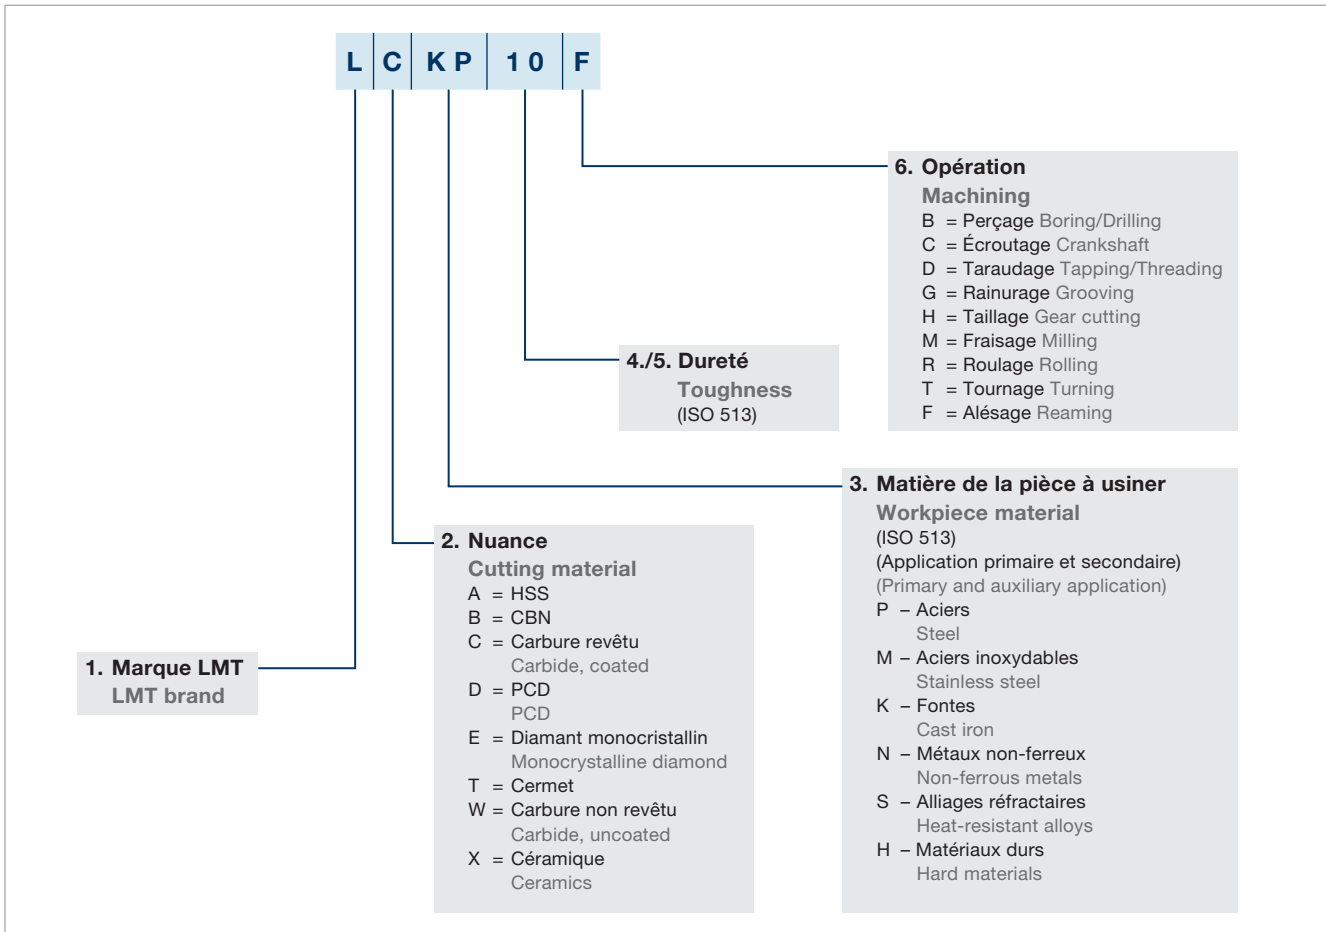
| L | C | K P | 1 0 | F |
|---|---|---|---|---|

6. Opération
Machining
B = Perçage Boring/Drilling
C = Écroutage Crankshaft
D = Taraudage Tapping/Threading
G = Rainurage Grooving
H = Taillage Gear cutting
M = Fraisage Milling
R = Roulage Rolling
T = Tournage Turning
F = Alésage Reaming

4./5. Dureté
Toughness
(ISO 513)

3. Matière de la pièce à usiner
Workpiece material
(ISO 513)
(Application primaire et secondaire)
(Primary and auxiliary application)
P – Aciers
Steel
M – Aciers inoxydables
Stainless steel
K – Fontes
Cast iron
N – Métaux non-ferreux
Non-ferrous metals
S – Alliages réfractaires
Heat-resistant alloys
H – Matériaux durs
Hard materials

2. Nuance
Cutting material
A = HSS
B = CBN
C = Carbure revêtu
Carbide, coated
D = PCD
PCD
E = Diamant monocristallin
Monocrystalline diamond
T = Cermet
W = Carbure non revêtu
Carbide, uncoated
X = Céramique
Ceramics

1. Marque LMT
LMT brand